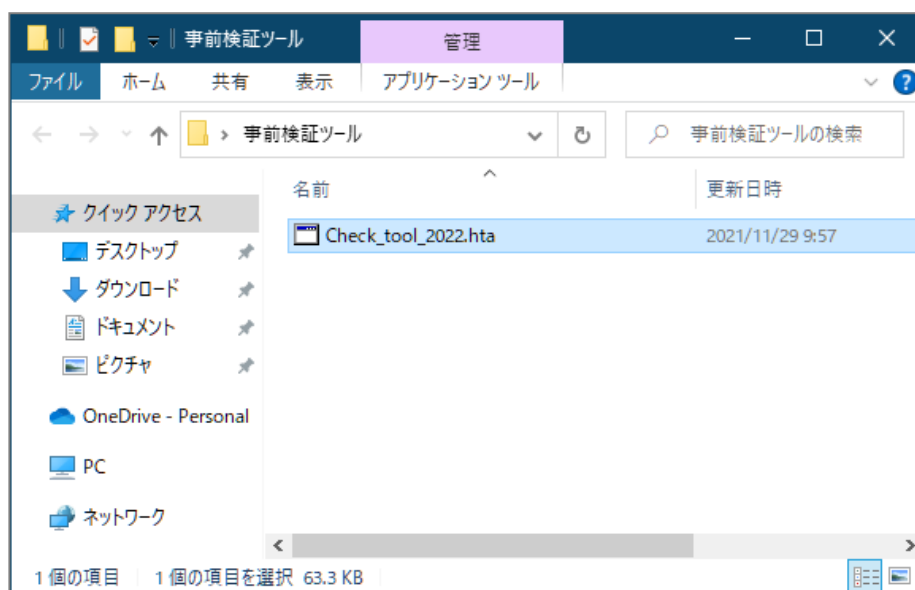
事前検証ツール
管理
ファイル
ホーム
共有
表示
アプリケーション ツール
事前検証ツール
事前検証ツールの検索
名前
更新日時
クイック アクセス
デスクトップ
ダウンロード
ドキュメント
ピクチャ
OneDrive - Personal
PC
ネットワーク
Check_tool_2022.hta
2021/11/29 9:57
1 個の項目
1 個の項目を選択 63.3 KB